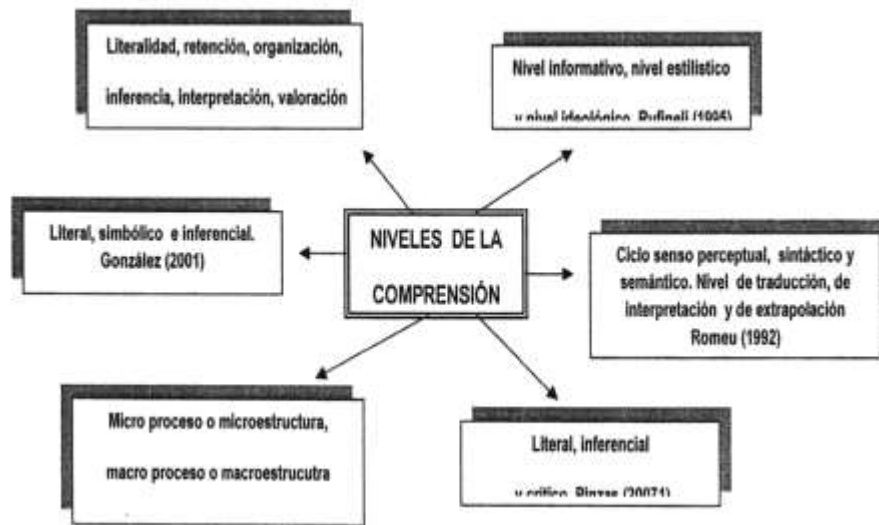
Literalidad, retención, organización, inferencia, interpretación, valoración

Nivel informativo, nivel estilistico y nivel ideológico. Rufinelli (1995)

Literal, simbólico e inferencial. González (2001)

NIVELES DE LA COMPRENSIÓN

Ciclo senso perceptual, sintáctico y semántico. Nivel de traducción, de interpretación y de extrapolación Romeu (1992)

Micro proceso o microestructura, macro proceso o macroestrucutra

Literal, inferencial y crítico. Pinzas (2007)